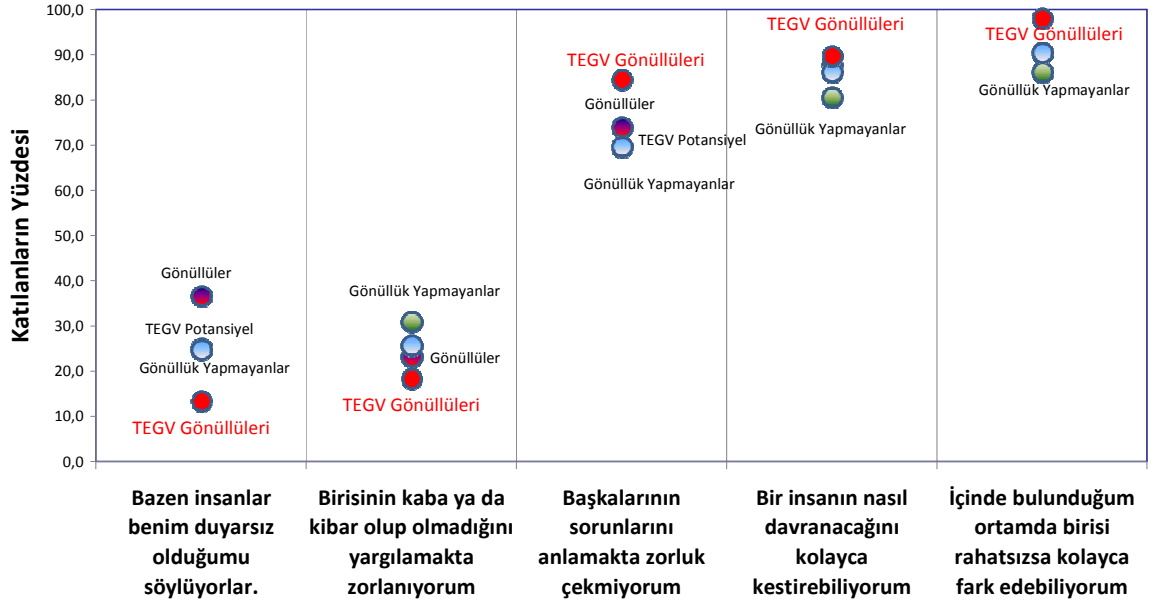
Katılanların Yüzdesi

100,0
90,0
80,0
70,0
60,0
50,0
40,0
30,0
20,0
10,0
0,0

Gönüllüler
TEGV Potansiyel
Gönüllük Yapmayanlar
TEGV Gönüllüleri

Gönüllük Yapmayanlar
Gönüllüler
TEGV Gönüllüleri

TEGV Gönüllüleri
Gönüllüler
TEGV Potansiyel
Gönüllük Yapmayanlar

TEGV Gönüllüleri
Gönüllük Yapmayanlar

TEGV Gönüllüleri
Gönüllük Yapmayanlar

Bazen insanlar benim duyarsız olduğumu söylüyorlar.

Birisinin kaba ya da kibar olup olmadığını yargılamakta zorlanıyorum

Başkalarının sorunlarını anlamakta zorluk çekmiyorum

Bir insanın nasıl davranacağını kolayca kestirebiliyorum

İçinde bulunduğum ortamda birisi rahatsızsa kolayca fark edebiliyorum